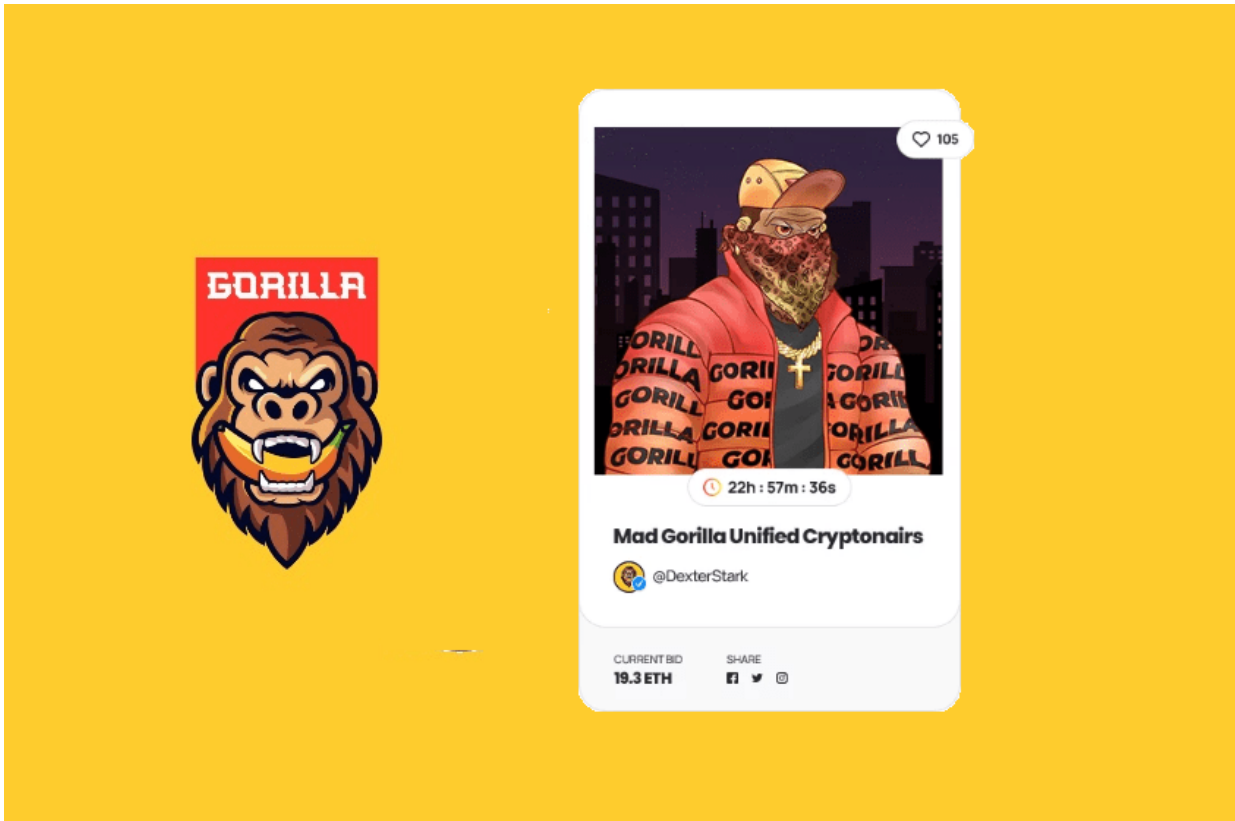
GORILLA

105

GORILLA GORILLA GORILLA GORILLA GORILLA GORILLA GORILLA GORILLA GORILLA GORILLA GORILLA GORILLA

22h : 57m : 36s

Mad Gorilla Unified Cryptonairs

@DexterStark

CURRENT BID
19.3 ETH

SHARE